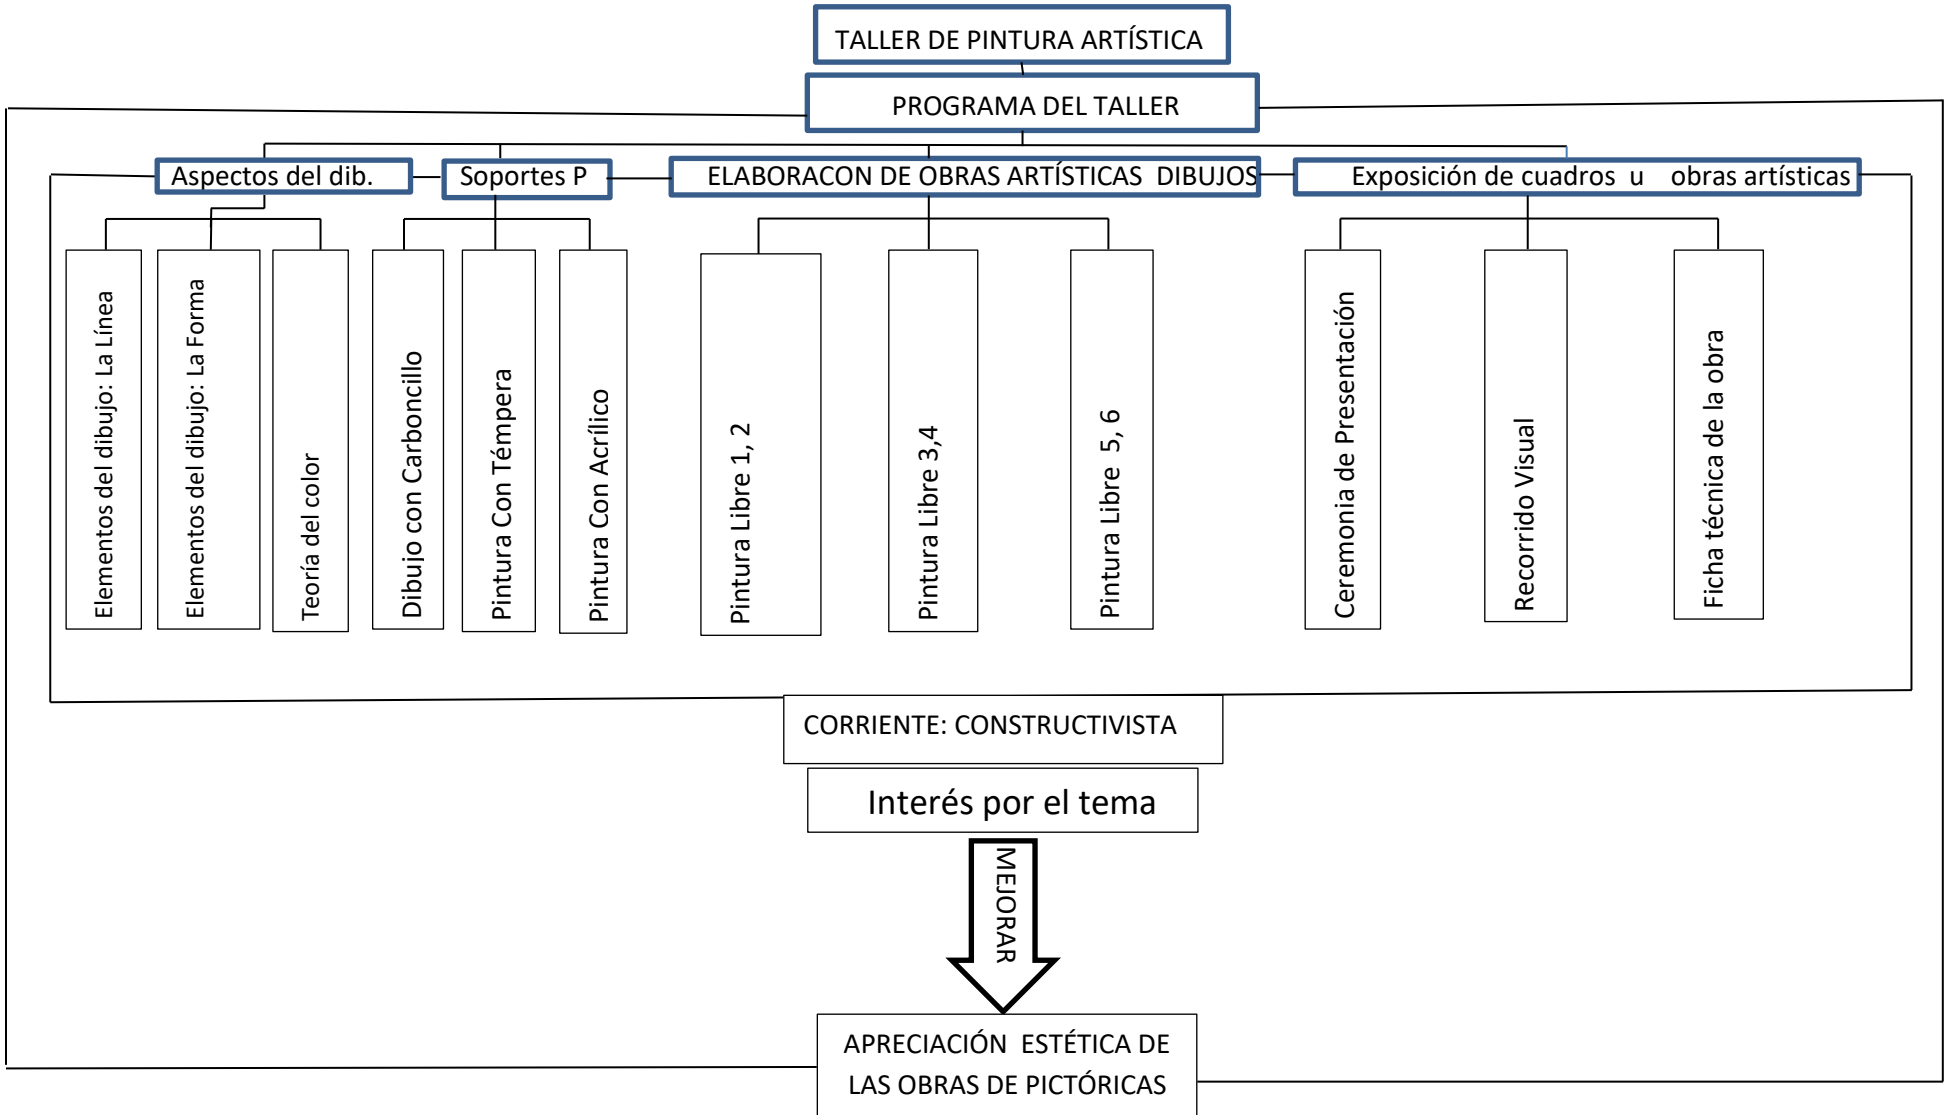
TALLER DE PINTURA ARTÍSTICA

PROGRAMA DEL TALLER

Aspectos del dib.

Soportes P

ELABORACON DE OBRAS ARTÍSTICAS DIBUJOS

Exposición de cuadros u obras artísticas

Elementos del dibujo: La Línea

Elementos del dibujo: La Forma

Teoría del color

Dibujo con Carboncillo

Pintura Con Témpera

Pintura Con Acrílico

Pintura Libre 1, 2

Pintura Libre 3,4

Pintura Libre 5, 6

Ceremonia de Presentación

Recorrido Visual

Ficha técnica de la obra

CORRIENTE: CONSTRUCTIVISTA

Interés por el tema

MEJORAR

APRECIACIÓN ESTÉTICA DE LAS OBRAS DE PICTÓRICAS